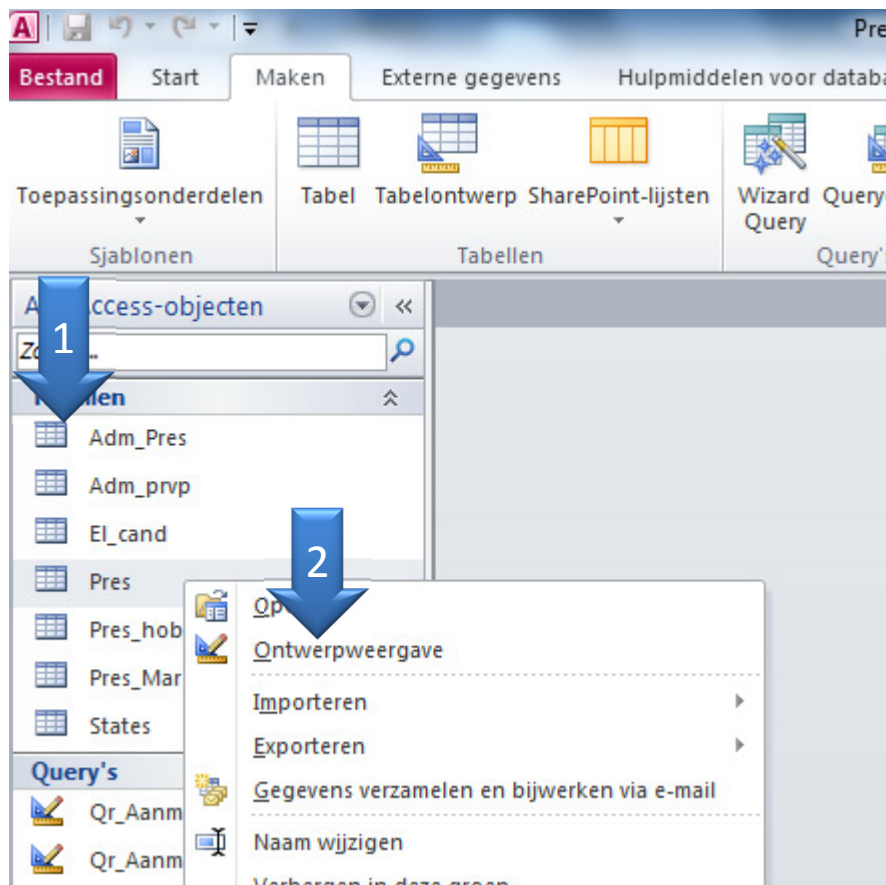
A Pre

Bestand Start Maken Externe gegevens Hulpmiddelen voor databa

Toepassingsonderdelen
Sjablonen

Tabel Tabelontwerp SharePoint-lijsten
Tabellen

Wizard Query Query
Query's

A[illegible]ccess-objecten
Zo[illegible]...

1

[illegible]llen
Adm_Pres
Adm_prvp
El_cand
Pres
Pres_hob
Pres_Mar
States

Query's
Qr_Aanm
Qr_Aanm

2

Op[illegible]
Ontwerpweergave
Importeren
Exporteren
Gegevens verzamelen en bijwerken via e-mail
Naam wijzigen
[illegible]